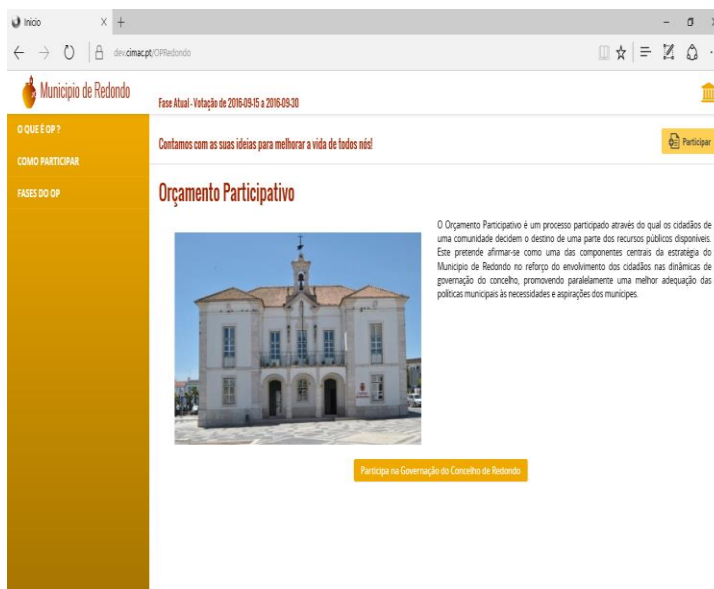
Início

dev.cimac.pt/OPRedondo

Município de Redondo

Fase Atual - Votação de 2016-09-15 a 2016-09-30

O QUE É OP ?

COMO PARTICIPAR

FASES DO OP

Contamos com as suas ideias para melhorar a vida de todos nós!

Participar

Orçamento Participativo

O Orçamento Participativo é um processo participado através do qual os cidadãos de uma comunidade decidem o destino de uma parte dos recursos públicos disponíveis. Este pretende afirmar-se como uma das componentes centrais da estratégia do Município de Redondo no reforço do envolvimento dos cidadãos nas dinâmicas de governação do concelho, promovendo paralelamente uma melhor adequação das políticas municipais às necessidades e aspirações dos munícipes.

Participa na Governação do Concelho de Redondo